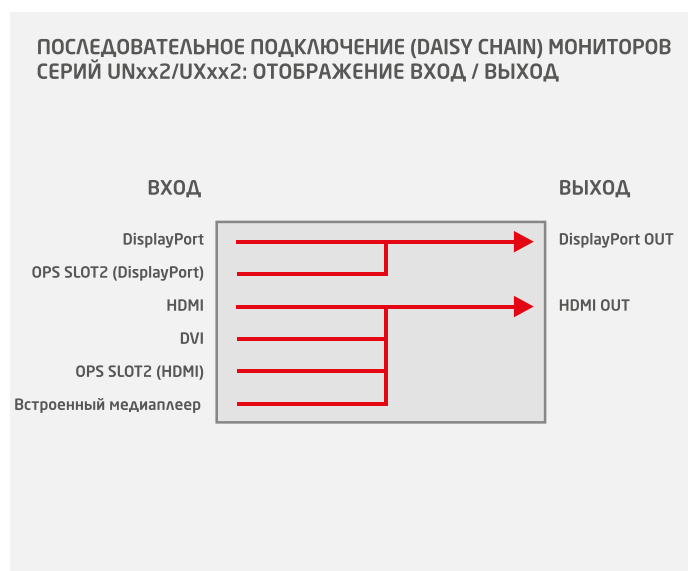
ПОСЛЕДОВАТЕЛЬНОЕ ПОДКЛЮЧЕНИЕ (DAISY CHAIN) МОНИТОРОВ СЕРИЙ UNxx2/UXxx2: ОТОБРАЖЕНИЕ ВХОД / ВЫХОД

ВХОД

ВЫХОД

DisplayPort

OPS SLOT2 (DisplayPort)

HDMI

DVI

OPS SLOT2 (HDMI)

Встроенный медиаплеер

DisplayPort OUT

HDMI OUT